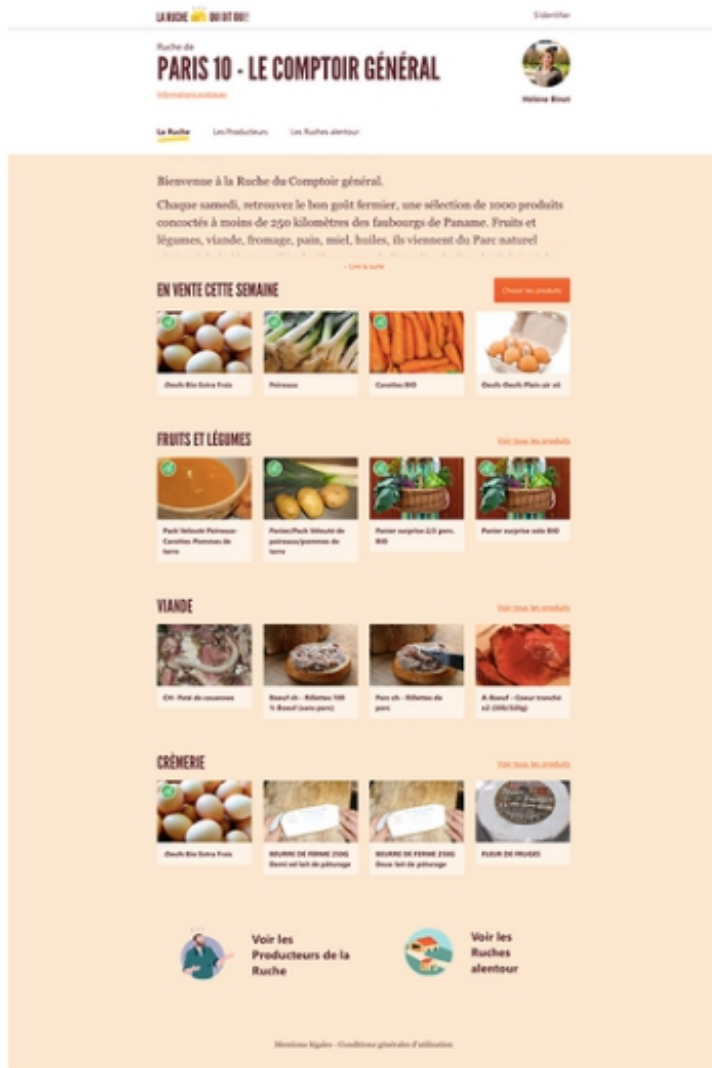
LA RUCHE QUI DIT OUI!

S'identifier

Ruche de

PARIS 10 - LE COMPTOIR GÉNÉRAL

Informations pratiques

Hélène Binet

La Ruche  Les Producteurs  Les Ruches alentour

Bienvenue à la Ruche du Comptoir général.

Chaque samedi, retrouvez le bon goût fermier, une sélection de 1000 produits concoctés à moins de 250 kilomètres des faubourgs de Paname. Fruits et légumes, viande, fromage, pain, miel, huiles, ils viennent du Parc naturel

+ Lire la suite

EN VENTE CETTE SEMAINE

Choisir les produits

Oeufs Bio Extra Frais

Poireaux

Carottes BIO

Oeufs Oeufs Plein air x6

FRUITS ET LÉGUMES

Voir tous les produits

Pack Velouté Poireaux-Carottes Pommes de terre

Panier/Pack Velouté de poireaux/pommes de terre

Panier surprise 2/3 pers. BIO

Panier surprise solo BIO

VIANDE

Voir tous les produits

CH - Paté de couennes

Boeuf ch - Rillettes 100 % Boeuf (sans porc)

Porc ch - Rillettes de porc

A-Boeuf - Coeur tranché x2 (300/320g)

CRÈMERIE

Voir tous les produits

Oeufs Bio Extra Frais

BEURRE DE FERME 250G Demi sel lait de pâturage

BEURRE DE FERME 250G Doux lait de pâturage

FLEUR DE FRUGES

Voir les Producteurs de la Ruche

Voir les Ruches alentour

Mentions légales · Conditions générales d'utilisation